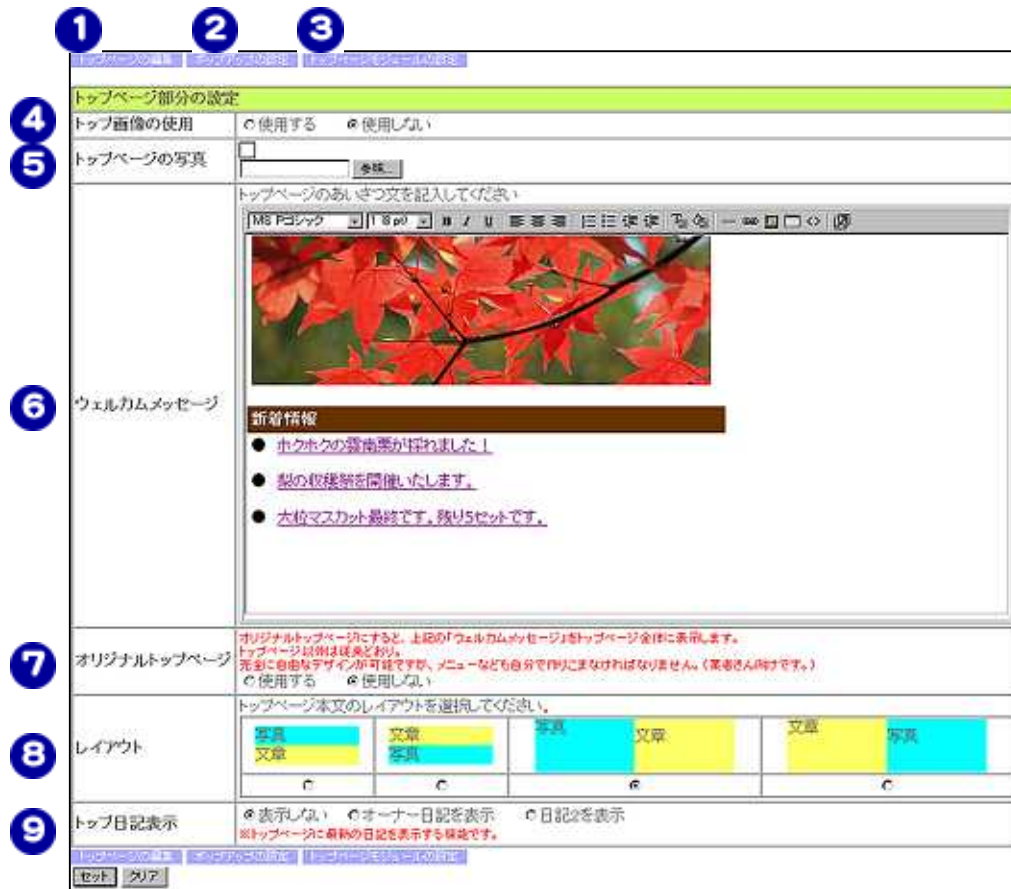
1 2 3

トップページの編集 ポップアップの設定 トップページモジュールの設定

トップページ部分の設定

4 トップ画像の使用 ○使用する ◉使用しない

5 トップページの写真 参照...

6 ウェルカムメッセージ

トップページのあいさつ文を記入してください

MS Pゴシック 18pt B I U

新着情報

● ホクホクの愛南栗が採れました！

● 梨の収穫祭を開催いたします。

● 大粒マスカット最終です。残り5セットです。

7 オリジナルトップページ

オリジナルトップページにすると、上記の「ウェルカムメッセージ」をトップページ全体に表示します。
トップページ以外は従来どおり。
完全に自由なデザインが可能ですが、メニューなども自分で作りこまなければなりません。（玄者さん向けです。）

○使用する ◉使用しない

8 レイアウト

トップページ本文のレイアウトを選択してください。

| 写真 文章 | 文章 写真 | 写真 文章 | 文章 写真 |
|---|---|---|---|
| ○ | ○ | ◉ | ○ |

9 トップ日記表示 ◉表示しない ○オーナー日記を表示 ○日記2を表示

※トップページに最新の日記を表示する機能です。

トップページの編集 ポップアップの設定 トップページモジュールの設定

セット クリア